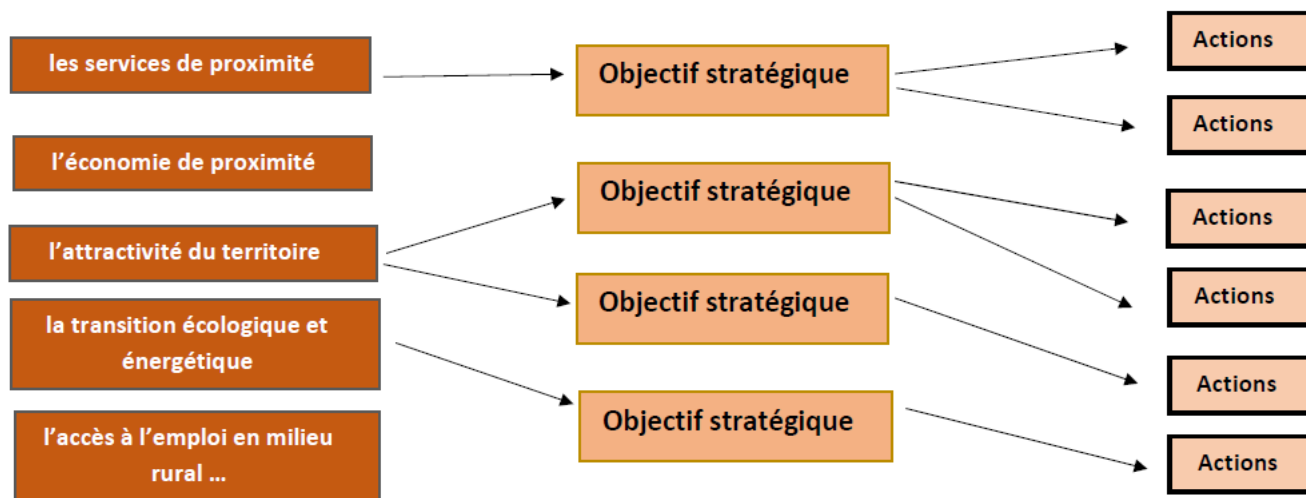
les services de proximité

l'économie de proximité

l'attractivité du territoire

la transition écologique et énergétique

l'accès à l'emploi en milieu rural ...

Objectif stratégique

Objectif stratégique

Objectif stratégique

Objectif stratégique

Actions

Actions

Actions

Actions

Actions

Actions